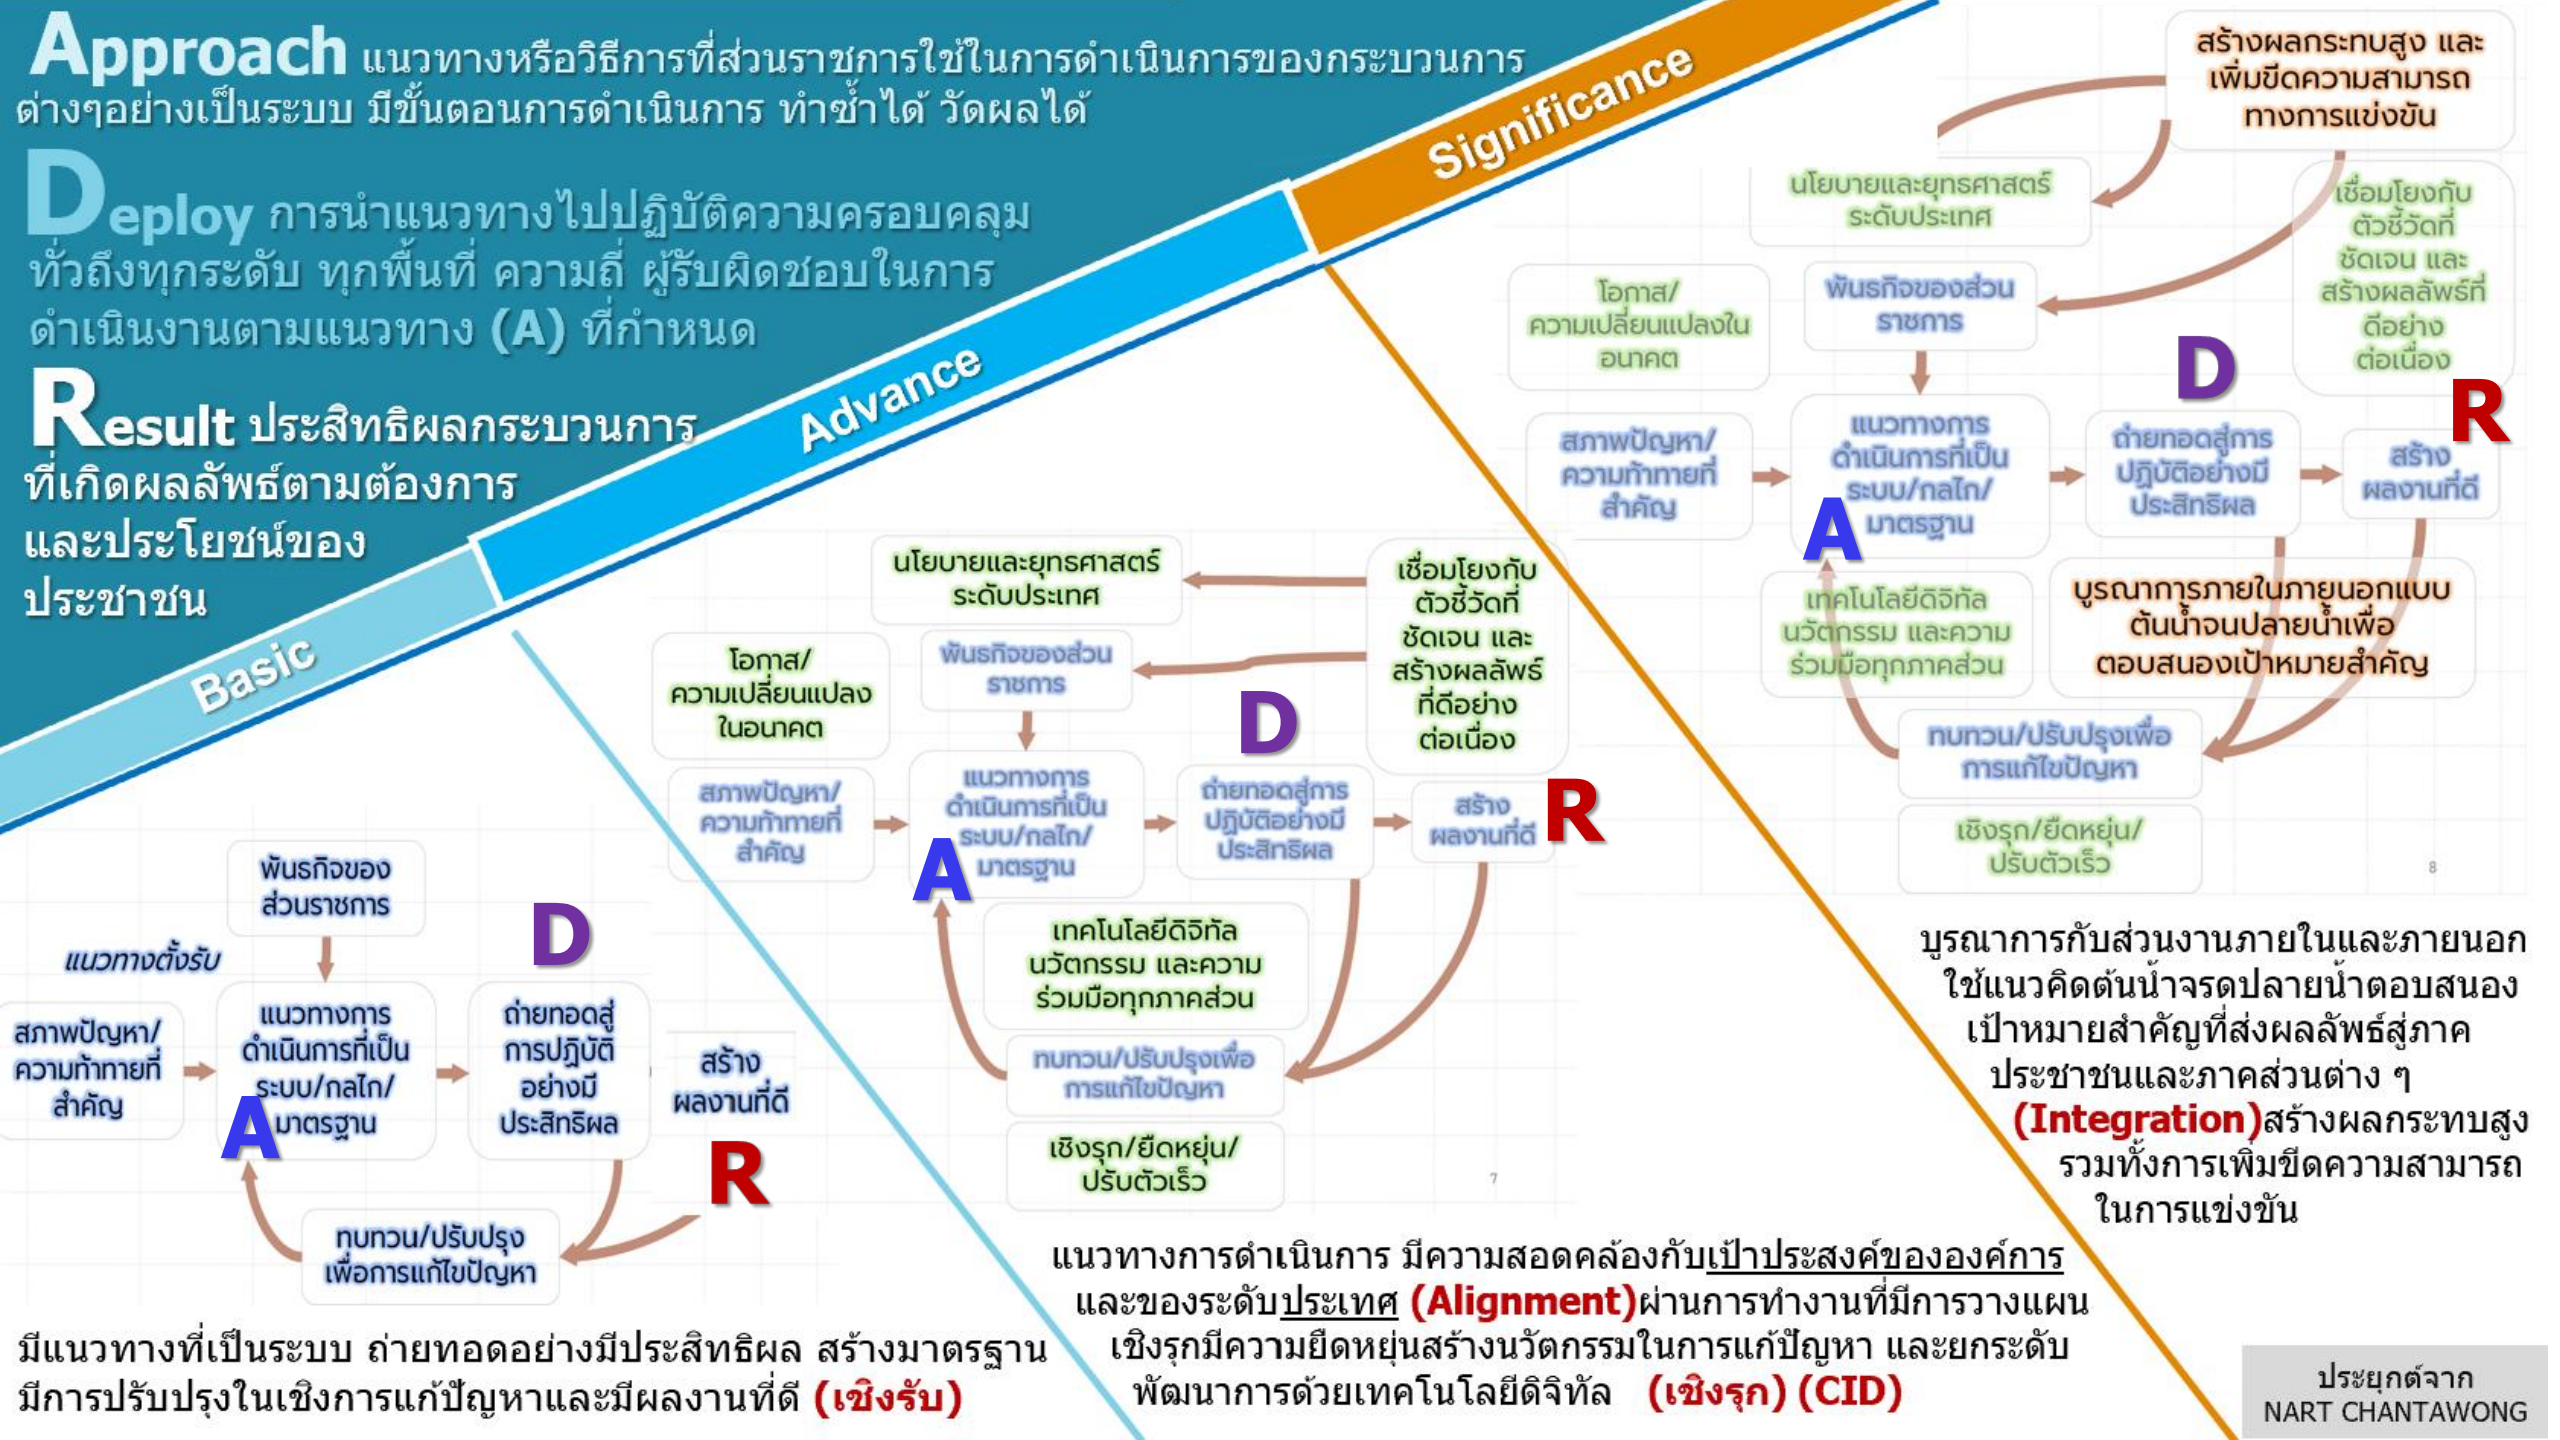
Approach แนวทางหรือวิธีการที่ส่วนราชการใช้ในการดำเนินการของกระบวนการต่างๆอย่างเป็นระบบ มีขั้นตอนการดำเนินการ ทำซ้ำได้ วัดผลได้

Deploy การนำแนวทางไปปฏิบัติความครอบคลุมทั่วถึงทุกระดับ ทุกพื้นที่ ความถี่ ผู้รับผิดชอบในการดำเนินงานตามแนวทาง (A) ที่กำหนด

Result ประสิทธิผลกระบวนการที่เกิดผลลัพธ์ตามต้องการและประโยชน์ของประชาชน

Basic

Advance

Significance

สร้างผลกระทบสูง และเพิ่มขีดความสามารถทางการแข่งขัน

นโยบายและยุทธศาสตร์ระดับประเทศ

เชื่อมโยงกับตัวชี้วัดที่ชัดเจน และสร้างผลลัพธ์ที่ดีอย่างต่อเนื่อง

โอกาส/ความเปลี่ยนแปลงในอนาคต

พันธกิจของส่วนราชการ

D

R

สภาพปัญหา/ความท้าทายที่สำคัญ

แนวทางการดำเนินการที่เป็นระบบ/กลไก/มาตรฐาน

A

ถ่ายทอดสู่การปฏิบัติอย่างมีประสิทธิผล

สร้างผลงานที่ดี

เทคโนโลยีดิจิทัล นวัตกรรม และความร่วมมือทุกภาคส่วน

บูรณาการภายในภายนอกแบบต้นน้ำจนปลายน้ำเพื่อตอบสนองเป้าหมายสำคัญ

ทบทวน/ปรับปรุงเพื่อการแก้ไขปัญหา

เชิงรุก/ยืดหยุ่น/ปรับตัวเร็ว

8

นโยบายและยุทธศาสตร์ระดับประเทศ

เชื่อมโยงกับตัวชี้วัดที่ชัดเจน และสร้างผลลัพธ์ที่ดีอย่างต่อเนื่อง

โอกาส/ความเปลี่ยนแปลงในอนาคต

พันธกิจของส่วนราชการ

D

สภาพปัญหา/ความท้าทายที่สำคัญ

แนวทางการดำเนินการที่เป็นระบบ/กลไก/มาตรฐาน

A

ถ่ายทอดสู่การปฏิบัติอย่างมีประสิทธิผล

สร้างผลงานที่ดี

R

เทคโนโลยีดิจิทัล นวัตกรรม และความร่วมมือทุกภาคส่วน

ทบทวน/ปรับปรุงเพื่อการแก้ไขปัญหา

เชิงรุก/ยืดหยุ่น/ปรับตัวเร็ว

7

พันธกิจของส่วนราชการ

แนวทางตั้งรับ

D

สภาพปัญหา/ความท้าทายที่สำคัญ

แนวทางการดำเนินการที่เป็นระบบ/กลไก/มาตรฐาน

A

ถ่ายทอดสู่การปฏิบัติอย่างมีประสิทธิผล

สร้างผลงานที่ดี

R

ทบทวน/ปรับปรุงเพื่อการแก้ไขปัญหา

บูรณาการกับส่วนงานภายในและภายนอก ใช้แนวคิดต้นน้ำจรดปลายน้ำตอบสนองเป้าหมายสำคัญที่ส่งผลลัพธ์สู่ภาคประชาชนและภาคส่วนต่าง ๆ (Integration)สร้างผลกระทบสูง รวมทั้งการเพิ่มขีดความสามารถในการแข่งขัน

แนวทางการดำเนินการ มีความสอดคล้องกับเป้าประสงค์ขององค์การและของระดับประเทศ (Alignment)ผ่านการทำงานที่มีการวางแผนเชิงรุกมีความยืดหยุ่นสร้างนวัตกรรมในการแก้ปัญหา และยกระดับพัฒนาการด้วยเทคโนโลยีดิจิทัล (เชิงรุก) (CID)

มีแนวทางที่เป็นระบบ ถ่ายทอดอย่างมีประสิทธิผล สร้างมาตรฐาน มีการปรับปรุงในเชิงการแก้ปัญหาและมีผลงานที่ดี (เชิงรับ)

ประยุกต์จาก NART CHANTAWONG